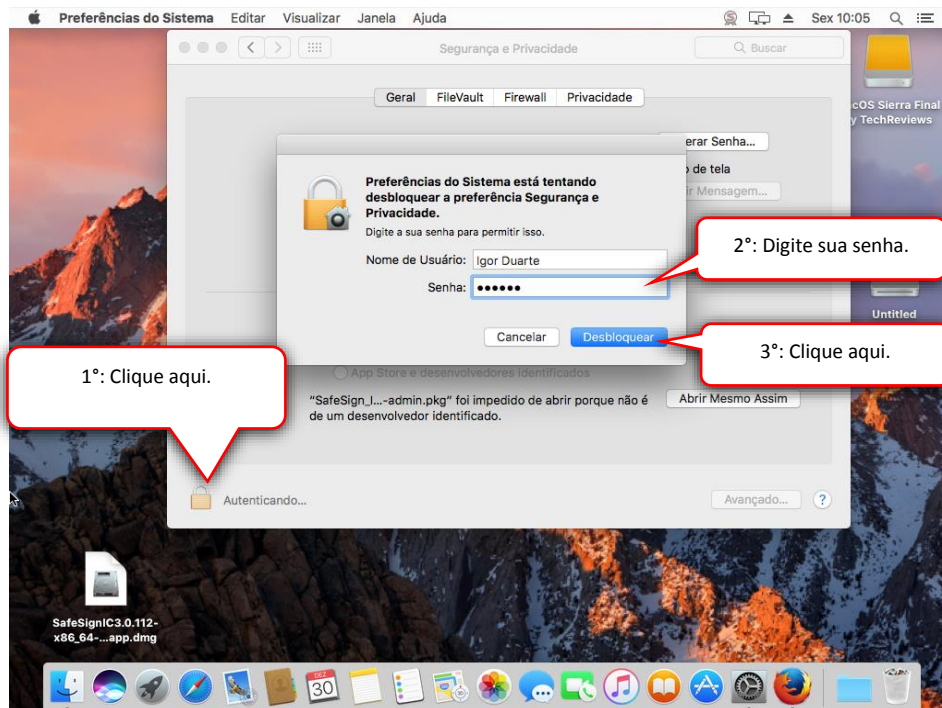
Preferências do Sistema Editar Visualizar Janela Ajuda

Sex 10:05

Segurança e Privacidade

Buscar

Geral FileVault Firewall Privacidade

erar Senha...

o de tela

ir Mensagem...

cOS Sierra Final
y TechReviews

Preferências do Sistema está tentando desbloquear a preferência Segurança e Privacidade.

Digite a sua senha para permitir isso.

Nome de Usuário: Igor Duarte

Senha: ••••••

Cancelar Desbloquear

2°: Digite sua senha.

3°: Clique aqui.

1°: Clique aqui.

Untitled

App Store e desenvolvedores identificados

"SafeSign_I...-admin.pkg" foi impedido de abrir porque não é de um desenvolvedor identificado.

Abrir Mesmo Assim

Autenticando...

Avançado...

?

SafeSignIC3.0.112-x86_64-...app.dmg

DEZ
30